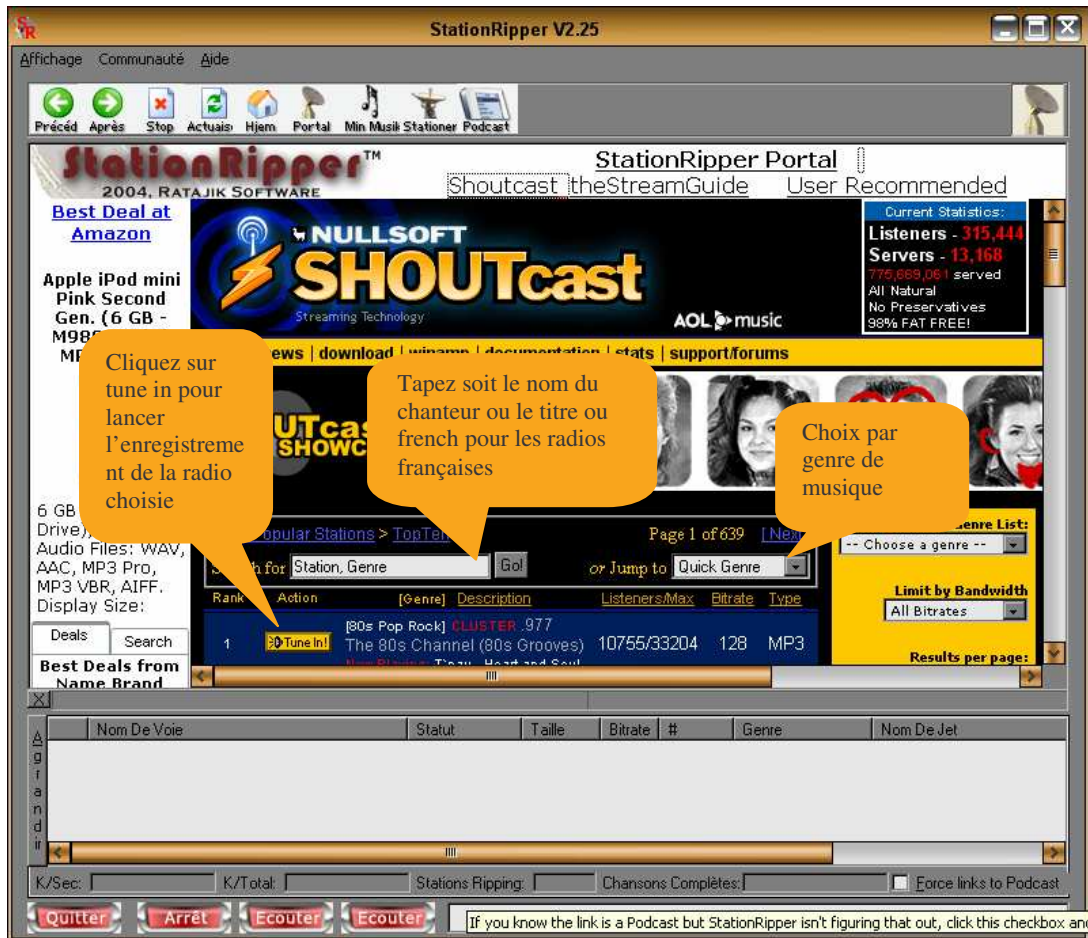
StationRipper V2.25

Affichage Communauté Aide

Précéd Après Stop Actuais Hjem Portal Min Musik Stationer Podcast

StationRipper™
2004, RATAJIK SOFTWARE

StationRipper Portal
Shoutcast theStreamGuide User Recommended

Best Deal at Amazon

Apple iPod mini Pink Second Gen. (6 GB - M98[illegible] MP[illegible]

NULLSOFT SHOUTcast
Streaming Technology
AOL music

Current Statistics:
Listeners - 315,444
Servers - 13,168
775,669,061 served
All Natural
No Preservatives
98% FAT FREE!

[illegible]ews | download | winamp | documentation | stats | support/forums

Cliquez sur tune in pour lancer l'enregistrement de la radio choisie

Tapez soit le nom du chanteur ou le titre ou french pour les radios françaises

Choix par genre de musique

UTcas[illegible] SHOWC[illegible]

6 GB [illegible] Drive), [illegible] Audio Files: WAV, AAC, MP3 Pro, MP3 VBR, AIFF. Display Size:

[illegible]opular Stations > TopTen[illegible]
Page 1 of 639 [Nex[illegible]
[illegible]h for Station, Genre Go!
or Jump to Quick Genre
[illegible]enre List:
-- Choose a genre --
Limit by Bandwidth
All Bitrates
Results per page:

Rank Action [Genre] Description Listeners/Max Bitrate Type
1 Tune In! [80s Pop Rock] CLUSTER .977 The 80s Channel (80s Grooves) 10755/33204 128 MP3

Deals Search
Best Deals from Name Brand

| Nom De Voie | Statut | Taille | Bitrate | # | Genre | Nom De Jet |
|---|---|---|---|---|---|---|

Agrandir

K/Sec: K/Total: Stations Ripping: Chansons Complètes: Force links to Podcast

Quitter Arrêt Ecouter Ecouter
If you know the link is a Podcast but StationRipper isn't figuring that out, click this checkbox and